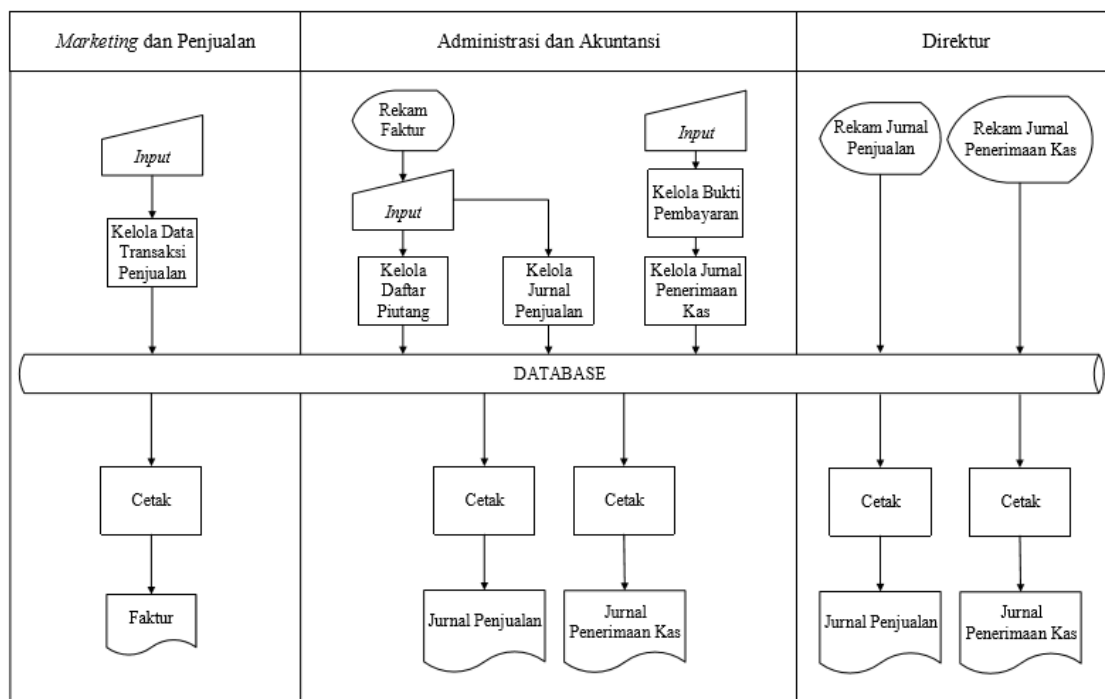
Marketing dan Penjualan

Administrasi dan Akuntansi

Direktur

Input

Kelola Data Transaksi Penjualan

Rekam Faktur

Input

Kelola Daftar Piutang

Kelola Jurnal Penjualan

Input

Kelola Bukti Pembayaran

Kelola Jurnal Penerimaan Kas

Rekam Jurnal Penjualan

Rekam Jurnal Penerimaan Kas

DATABASE

Cetak

Faktur

Cetak

Jurnal Penjualan

Cetak

Jurnal Penerimaan Kas

Cetak

Jurnal Penjualan

Cetak

Jurnal Penerimaan Kas